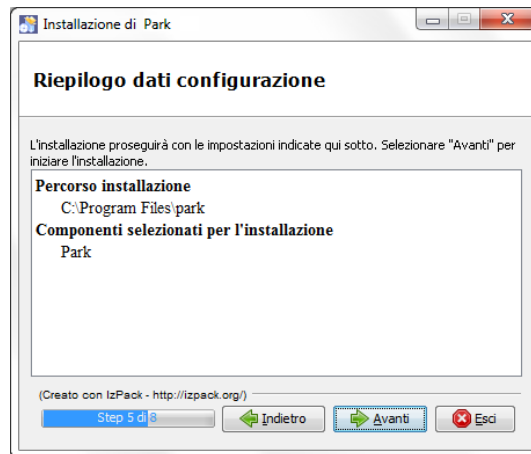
Installazione di Park

Riepilogo dati configurazione

L'installazione proseguirà con le impostazioni indicate qui sotto. Selezionare "Avanti" per iniziare l'installazione.

Percorso installazione
C:\Program Files\park
Componenti selezionati per l'installazione
Park

(Creato con IzPack - http://izpack.org/)

Step 5 di 8

Indietro

Avanti

Esci